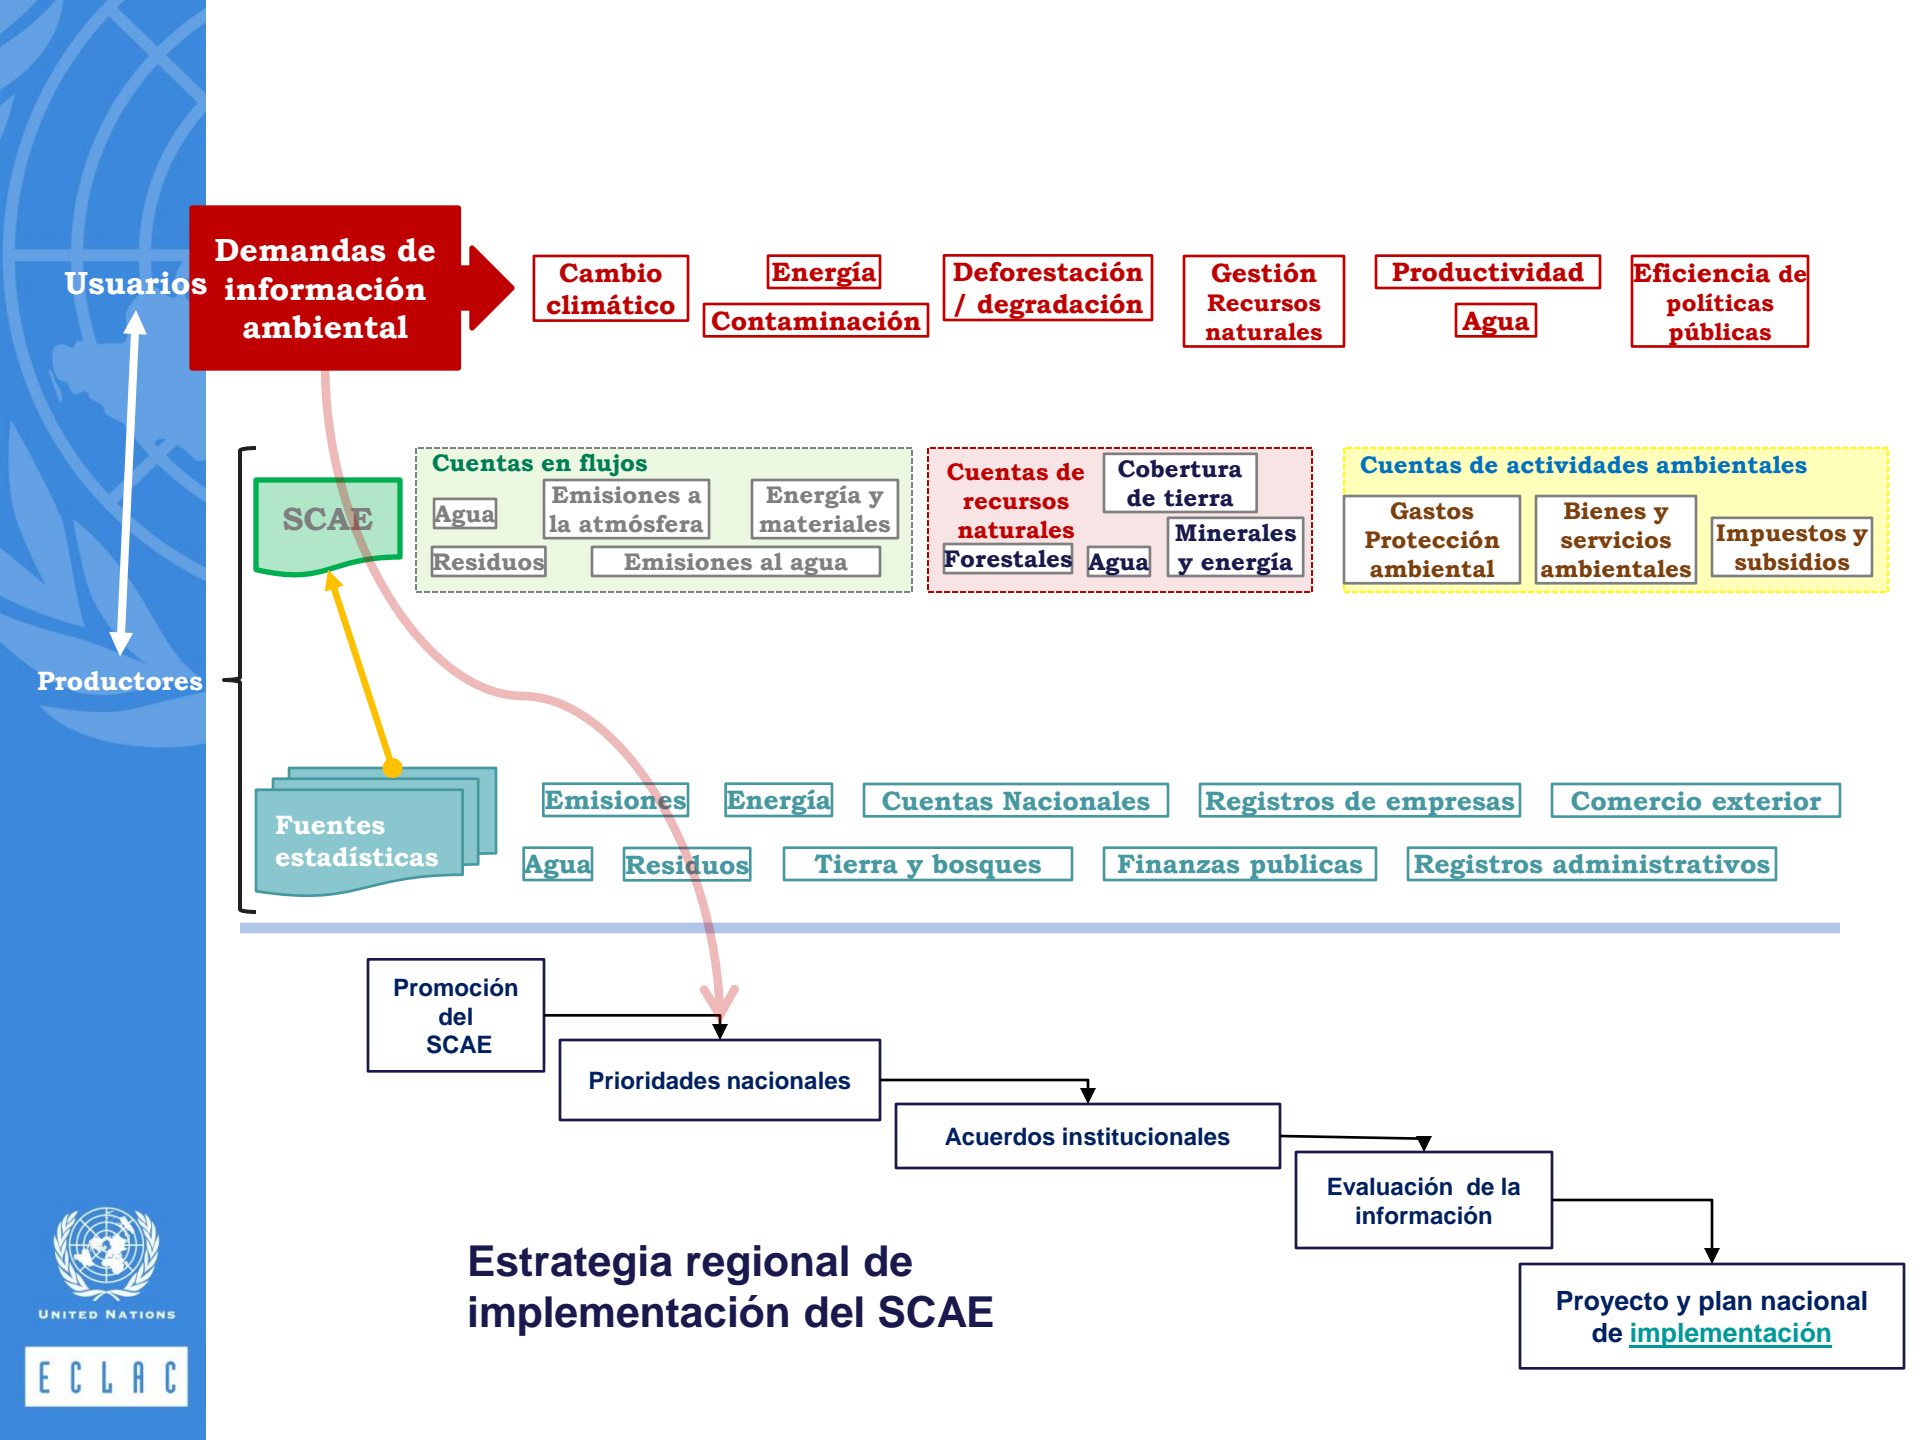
Usuarios

Demandas de información ambiental

Cambio climático

Energía

Contaminación

Deforestación / degradación

Gestión Recursos naturales

Productividad

Agua

Eficiencia de políticas públicas

Productores

SCAE

Cuentas en flujos

Agua

Emisiones a la atmósfera

Energía y materiales

Residuos

Emisiones al agua

Cuentas de recursos naturales

Cobertura de tierra

Minerales y energía

Forestales

Agua

Cuentas de actividades ambientales

Gastos Protección ambiental

Bienes y servicios ambientales

Impuestos y subsidios

Fuentes estadísticas

Emisiones

Energía

Cuentas Nacionales

Registros de empresas

Comercio exterior

Agua

Residuos

Tierra y bosques

Finanzas publicas

Registros administrativos

Promoción del SCAE

Prioridades nacionales

Acuerdos institucionales

Evaluación de la información

Proyecto y plan nacional de implementación

Estrategia regional de implementación del SCAE

UNITED NATIONS

ECLAC